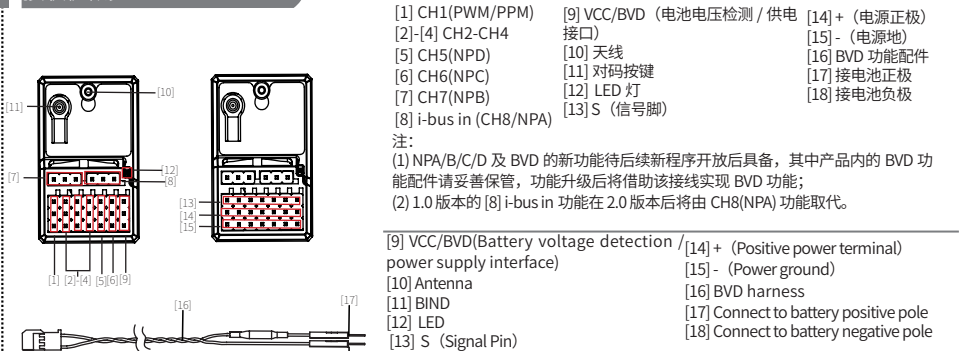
[11]
[10]
[7]
[12]
[8]
[13]
[14]
[15]
[1] [2]-[4] [5][6][9]
[16]
[17]

[1] CH1(PWM/PPM)
[2]-[4] CH2-CH4
[5] CH5(NPD)
[6] CH6(NPC)
[7] CH7(NPB)
[8] i-bus in (CH8/NPA)

[9] VCC/BVD（电池电压检测 / 供电接口）
[10] 天线
[11] 对码按键
[12] LED 灯
[13] S（信号脚）

[14] +（电源正极）
[15] -（电源地）
[16] BVD 功能配件
[17] 接电池正极
[18] 接电池负极

注:
(1) NPA/B/C/D 及 BVD 的新功能待后续新程序开放后具备，其中产品内的 BVD 功能配件请妥善保管，功能升级后将借助该接线实现 BVD 功能；
(2) 1.0 版本的 [8] i-bus in 功能在 2.0 版本后将由 CH8(NPA) 功能取代。

[9] VCC/BVD(Battery voltage detection / power supply interface)
[10] Antenna
[11] BIND
[12] LED
[13] S（Signal Pin)

[14] +（Positive power terminal）
[15] -（Power ground）
[16] BVD harness
[17] Connect to battery positive pole
[18] Connect to battery negative pole